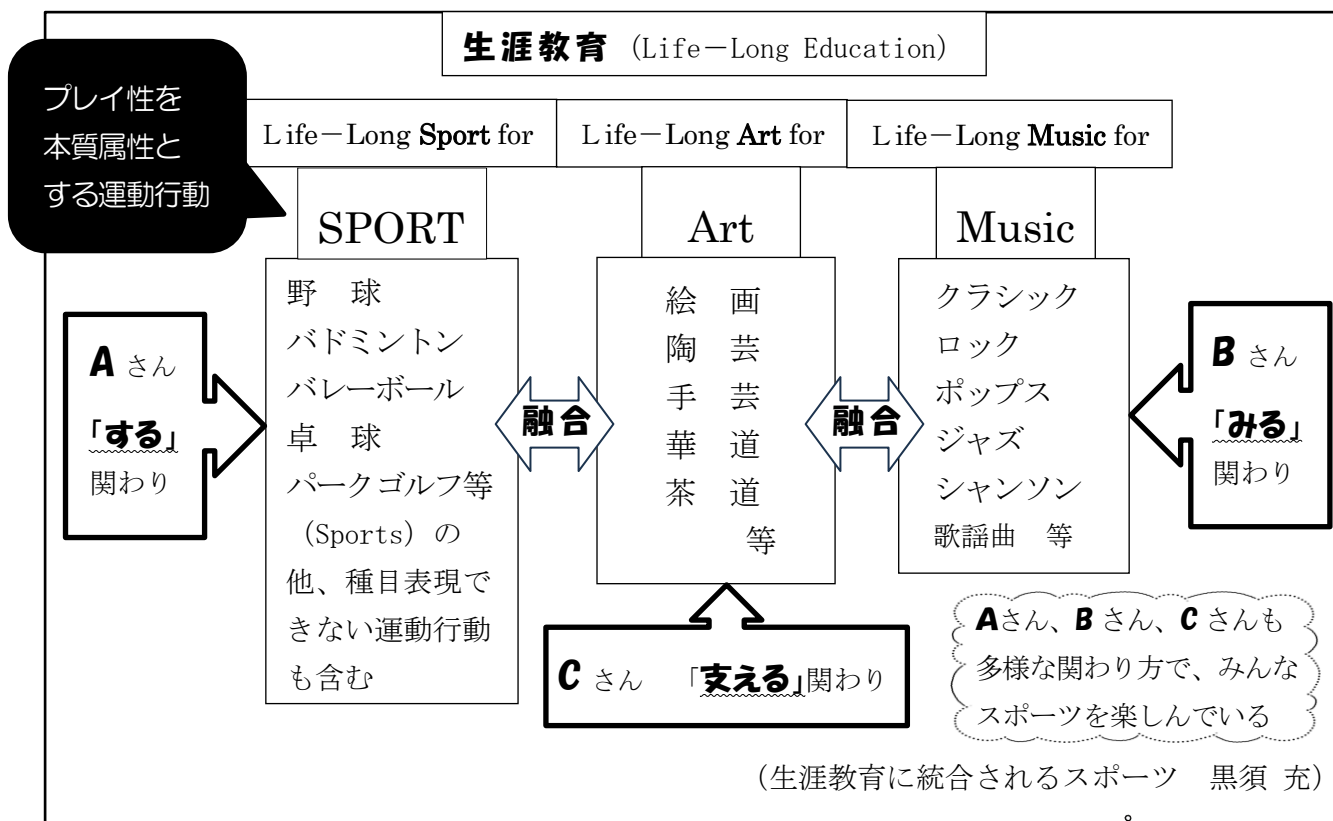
生涯教育 (Life－Long Education)

プレイ性を本質属性とする運動行動

Life－Long Sport for

Life－Long Art for

Life－Long Music for

SPORT

Art

Music

野 球
バドミントン
バレーボール
卓 球
パークゴルフ等
(Sports) の他、種目表現できない運動行動も含む

絵 画
陶 芸
手 芸
華 道
茶 道
等

クラシック
ロック
ポップス
ジャズ
シャンソン
歌謡曲 等

A さん
「する」
関わり

融合

融合

B さん
「みる」
関わり

C さん 「支える」関わり

Aさん、B さん、C さんも多様な関わり方で、みんなスポーツを楽しんでいる

(生涯教育に統合されるスポーツ 黒須 充)